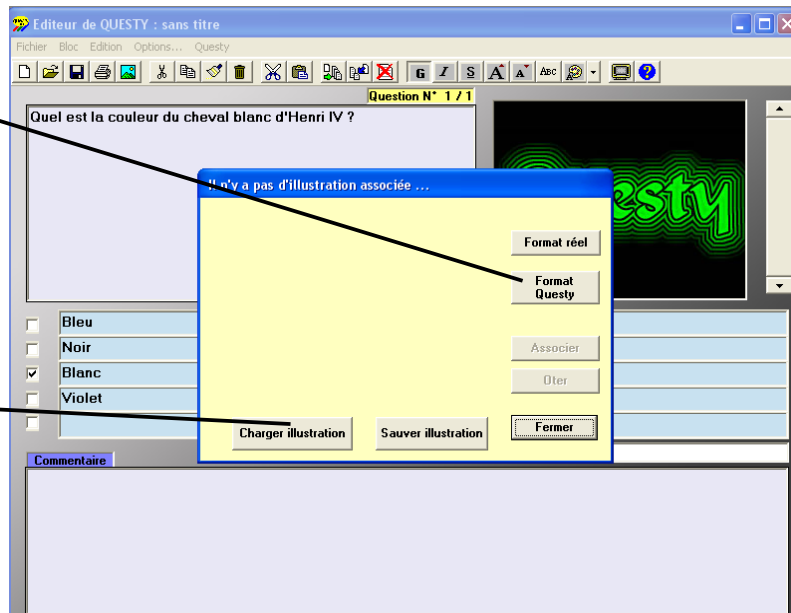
Editeur de QUESTY : sans titre

Fichier Bloc Edition Options... Questy

G I S A A ABC

Question N° 1 / 1

Quel est la couleur du cheval blanc d'Henri IV ?

Questy

Il n'y a pas d'illustration associée ...

Format réel

Format Questy

Associer

Oter

Fermer

Charger illustration

Sauver illustration

Bleu

Noir

Blanc

Violet

Commentaire